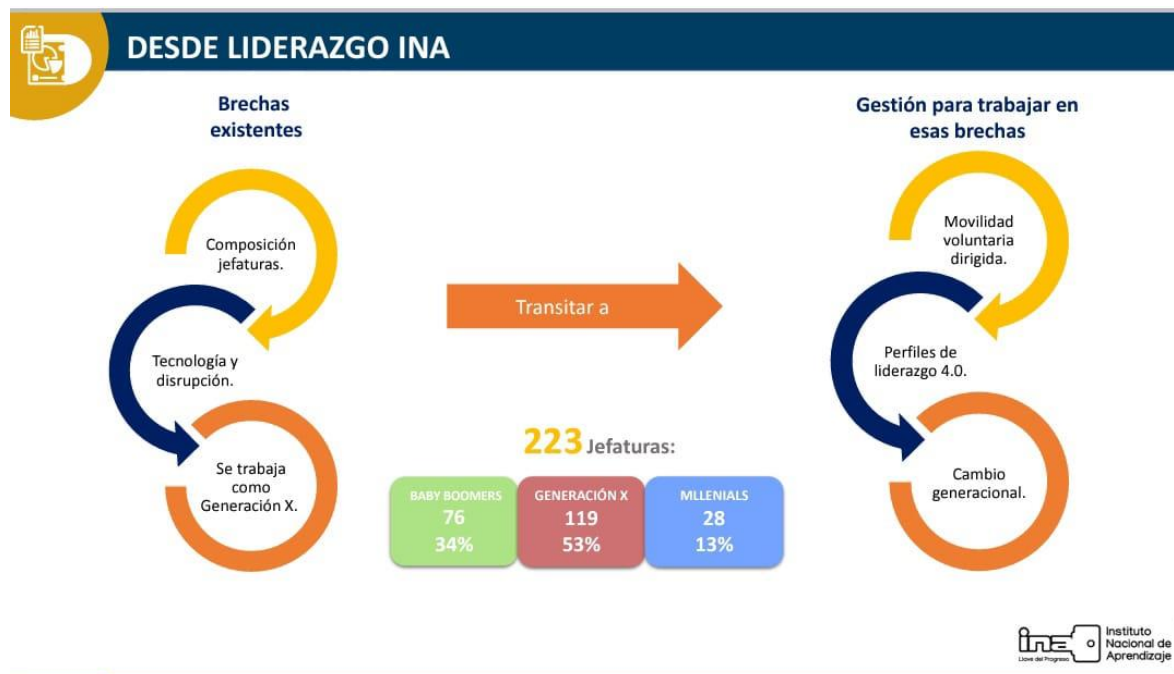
DESDE LIDERAZGO INA

Brechas existentes

Composición jefaturas.

Tecnología y disrupción.

Se trabaja como Generación X.

Transitar a

223 Jefaturas:

| BABY BOOMERS | GENERACIÓN X | MLLENIALS |
|---|---|---|
| 76 | 119 | 28 |
| 34% | 53% | 13% |

Gestión para trabajar en esas brechas

Movilidad voluntaria dirigida.

Perfiles de liderazgo 4.0.

Cambio generacional.

ina Llave del Progreso Instituto Nacional de Aprendizaje